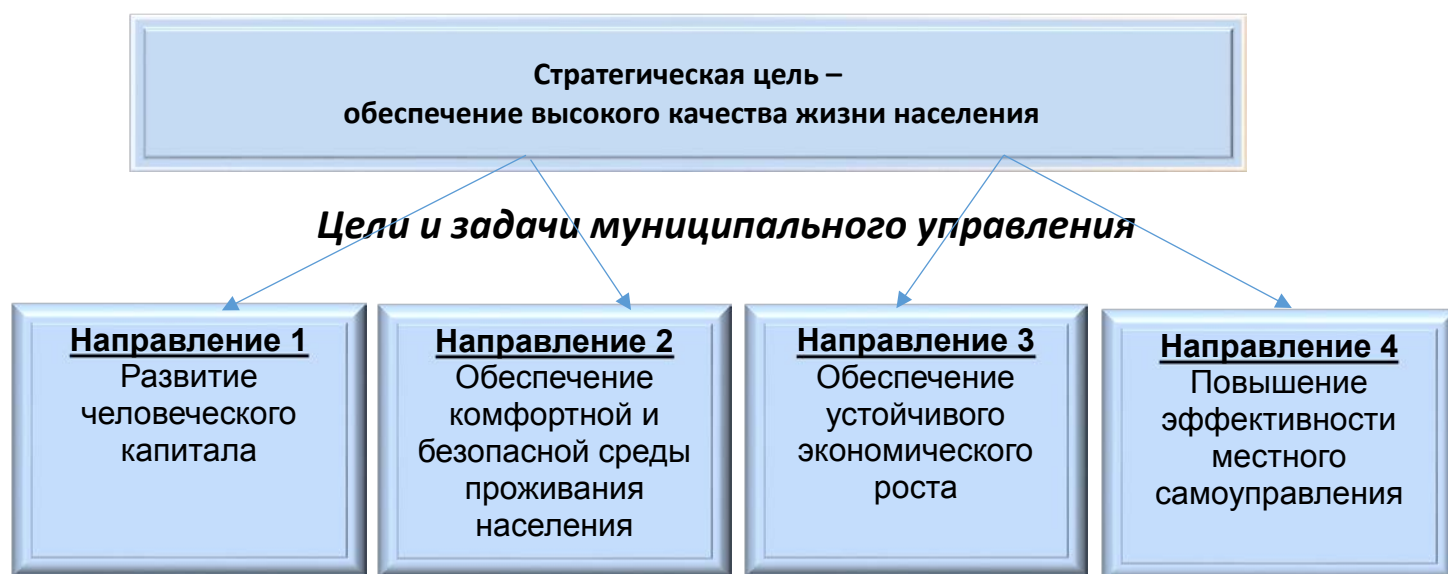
Стратегическая цель –
обеспечение высокого качества жизни населения

Цели и задачи муниципального управления

Направление 1
Развитие человеческого капитала

Направление 2
Обеспечение комфортной и безопасной среды проживания населения

Направление 3
Обеспечение устойчивого экономического роста

Направление 4
Повышение эффективности местного самоуправления